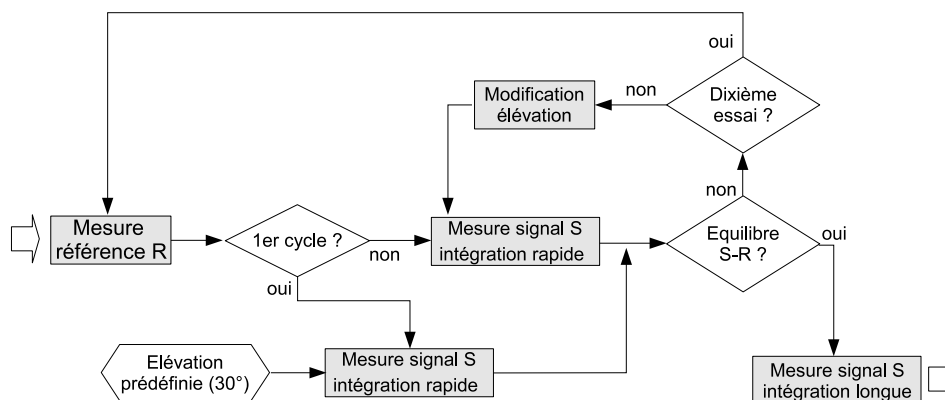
oui

non

Modification élévation

Dixième essai ?

non

Mesure référence R

1er cycle ?

non

Mesure signal S intégration rapide

Equilibre S-R ?

oui

oui

Elévation prédéfinie (30°)

Mesure signal S intégration rapide

Mesure signal S intégration longue